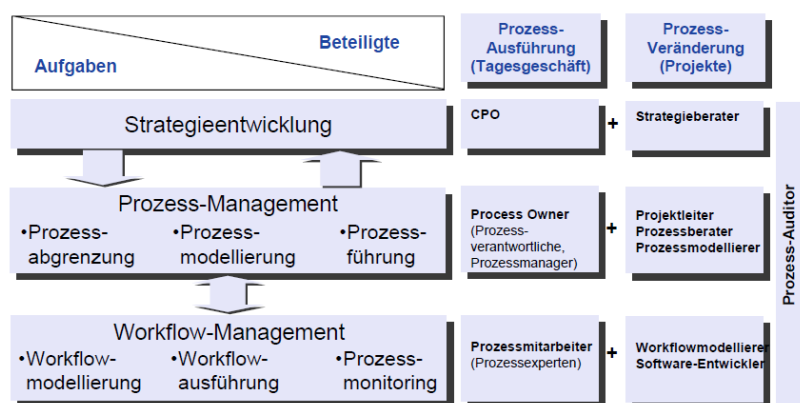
| Beteiligte / Aufgaben | Prozess-Ausführung (Tagesgeschäft) | | Prozess-Veränderung (Projekte) |
|---|---|---|---|
| Strategieentwicklung | CPO | + | Strategieberater |
| Prozess-Management •Prozess-abgrenzung •Prozess-modellierung •Prozess-führung | Process Owner (Prozess-verantwortliche, Prozessmanager) | + | Projektleiter Prozessberater Prozessmodellierer |
| Workflow-Management •Workflow-modellierung •Workflow-ausführung •Prozess-monitoring | Prozessmitarbeiter (Prozessexperten) | + | Workflowmodellierer Software-Entwickler |

Prozess-Auditor